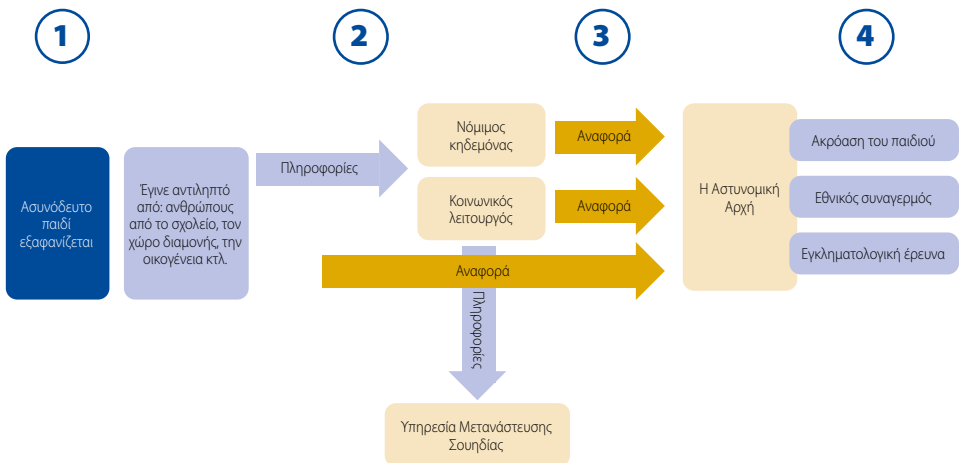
1

2

3

4

Ασυνόδευτο παιδί εξαφανίζεται

Έγινε αντιληπτό από: ανθρώπους από το σχολείο, τον χώρο διαμονής, την οικογένεια κτλ.

Πληροφορίες

Νόμιμος κηδεμόνας

Αναφορά

Κοινωνικός λειτουργός

Αναφορά

Αναφορά

Πληροφορίες

Υπηρεσία Μετανάστευσης Σουηδίας

Η Αστυνομική Αρχή

Ακρόαση του παιδιού

Εθνικός συναγερμός

Εγκληματολογική έρευνα